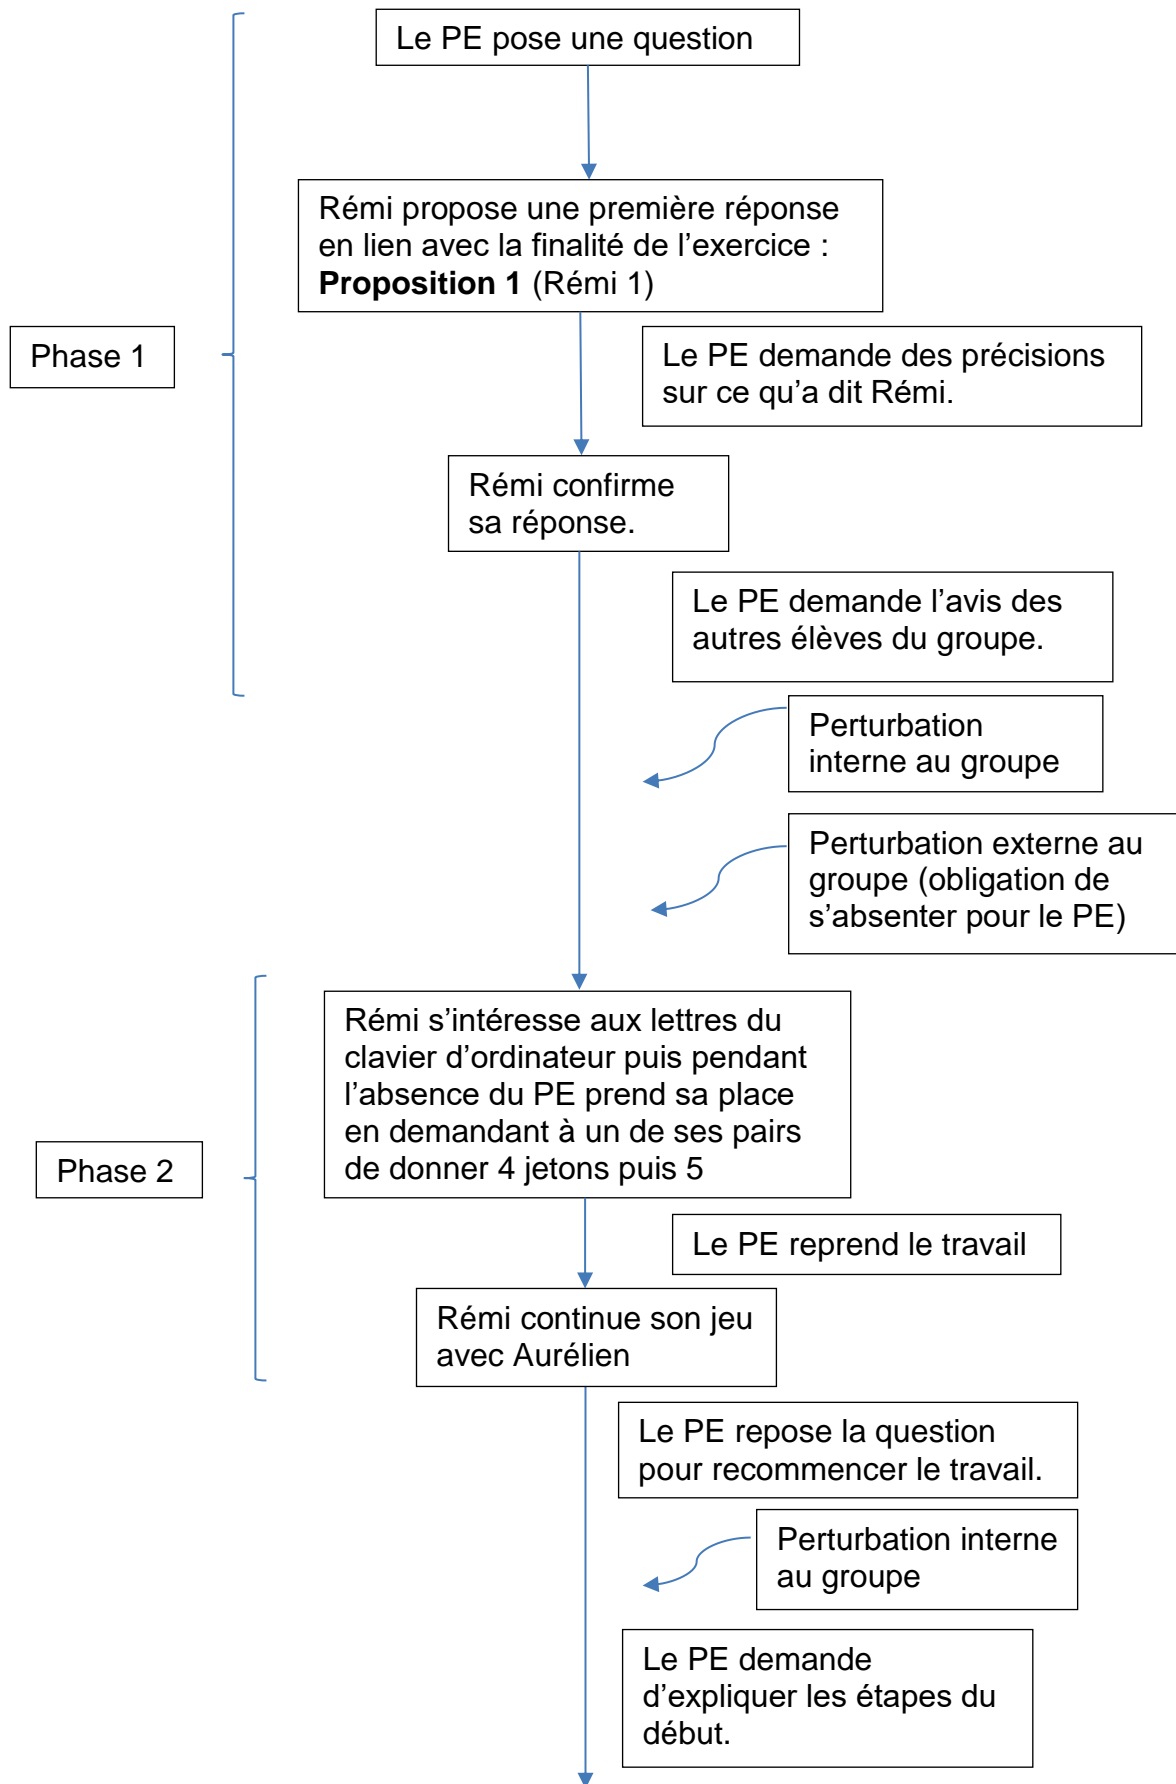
Le PE pose une question

Rémi propose une première réponse en lien avec la finalité de l'exercice : **Proposition 1** (Rémi 1)

Phase 1

Le PE demande des précisions sur ce qu'a dit Rémi.

Rémi confirme sa réponse.

Le PE demande l'avis des autres élèves du groupe.

Perturbation interne au groupe

Perturbation externe au groupe (obligation de s'absenter pour le PE)

Phase 2

Rémi s'intéresse aux lettres du clavier d'ordinateur puis pendant l'absence du PE prend sa place en demandant à un de ses pairs de donner 4 jetons puis 5

Le PE reprend le travail

Rémi continue son jeu avec Aurélien

Le PE repose la question pour recommencer le travail.

Perturbation interne au groupe

Le PE demande d'expliquer les étapes du début.